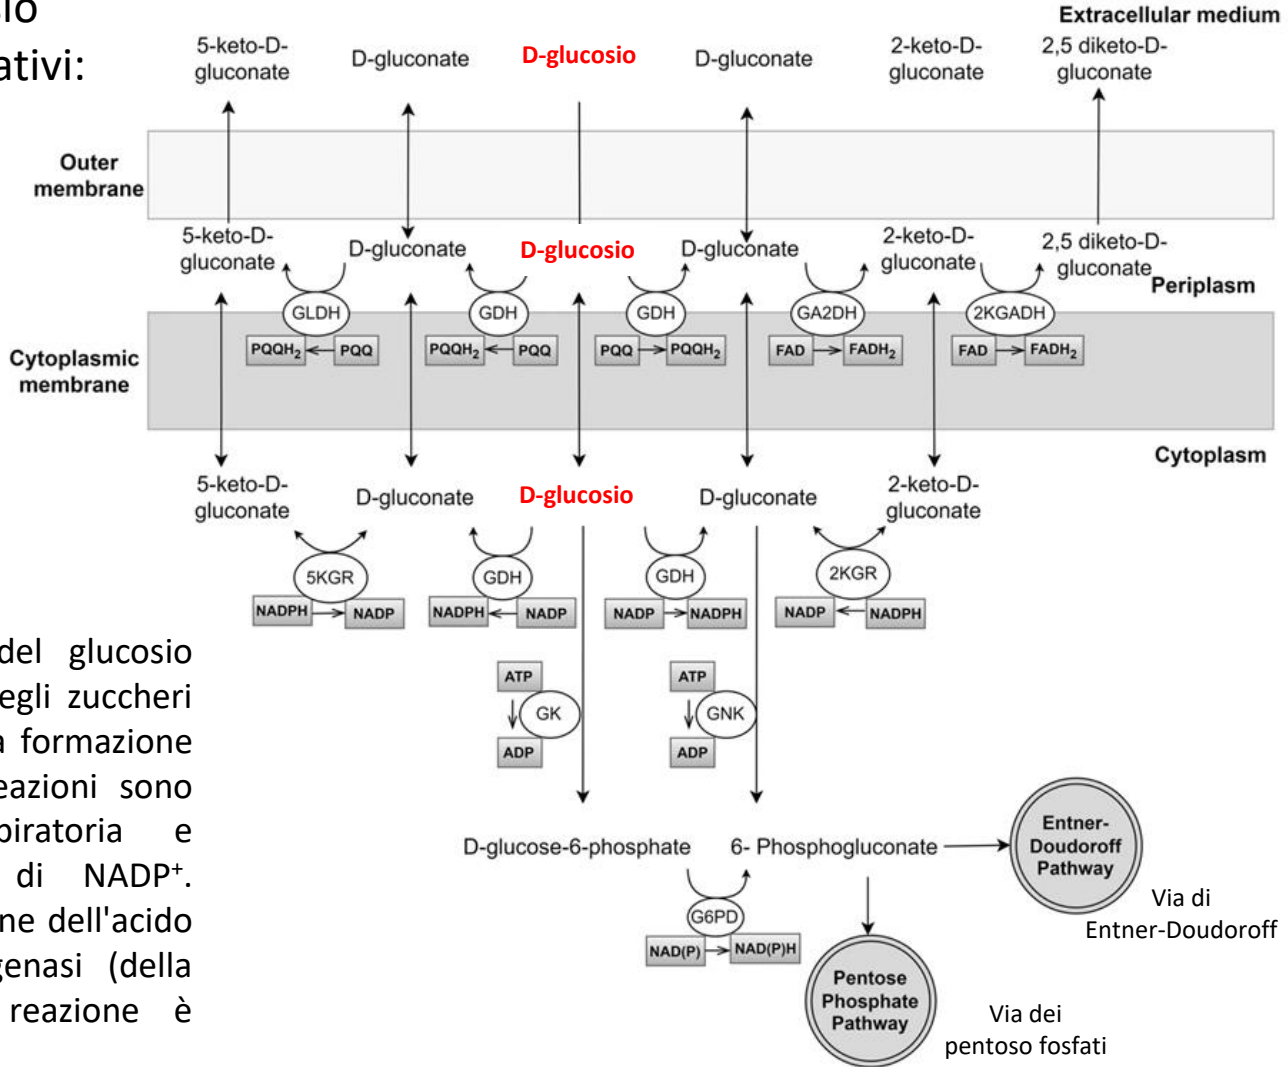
io
ativi:

Extracellular medium

5-keto-D-gluconate D-gluconate D-glucosio D-gluconate 2-keto-D-gluconate 2,5 diketo-D-gluconate

Outer membrane

5-keto-D-gluconate D-gluconate D-glucosio D-gluconate 2-keto-D-gluconate 2,5 diketo-D-gluconate

Periplasm

GLDH GDH GDH GA2DH 2KGADH

$PQQH_2$ PQQ $PQQH_2$ PQQ PQQ $PQQH_2$ FAD $FADH_2$ FAD $FADH_2$

Cytoplasmic membrane

Cytoplasm

5-keto-D-gluconate D-gluconate D-glucosio D-gluconate 2-keto-D-gluconate

5KGR GDH GDH 2KGR

NADPH NADP NADPH NADP NADP NADPH NADP NADPH

ATP GK ADP ATP GNK ADP

del glucosio egli zuccheri a formazione eazioni sono piratoria e di NADP⁺. ne dell'acido genasi (della reazione è

D-glucose-6-phosphate 6- Phosphogluconate

Entner-Doudoroff Pathway

Via di Entner-Doudoroff

G6PD

NAD(P) NAD(P)H

Pentose Phosphate Pathway

Via dei pentoso fosfati